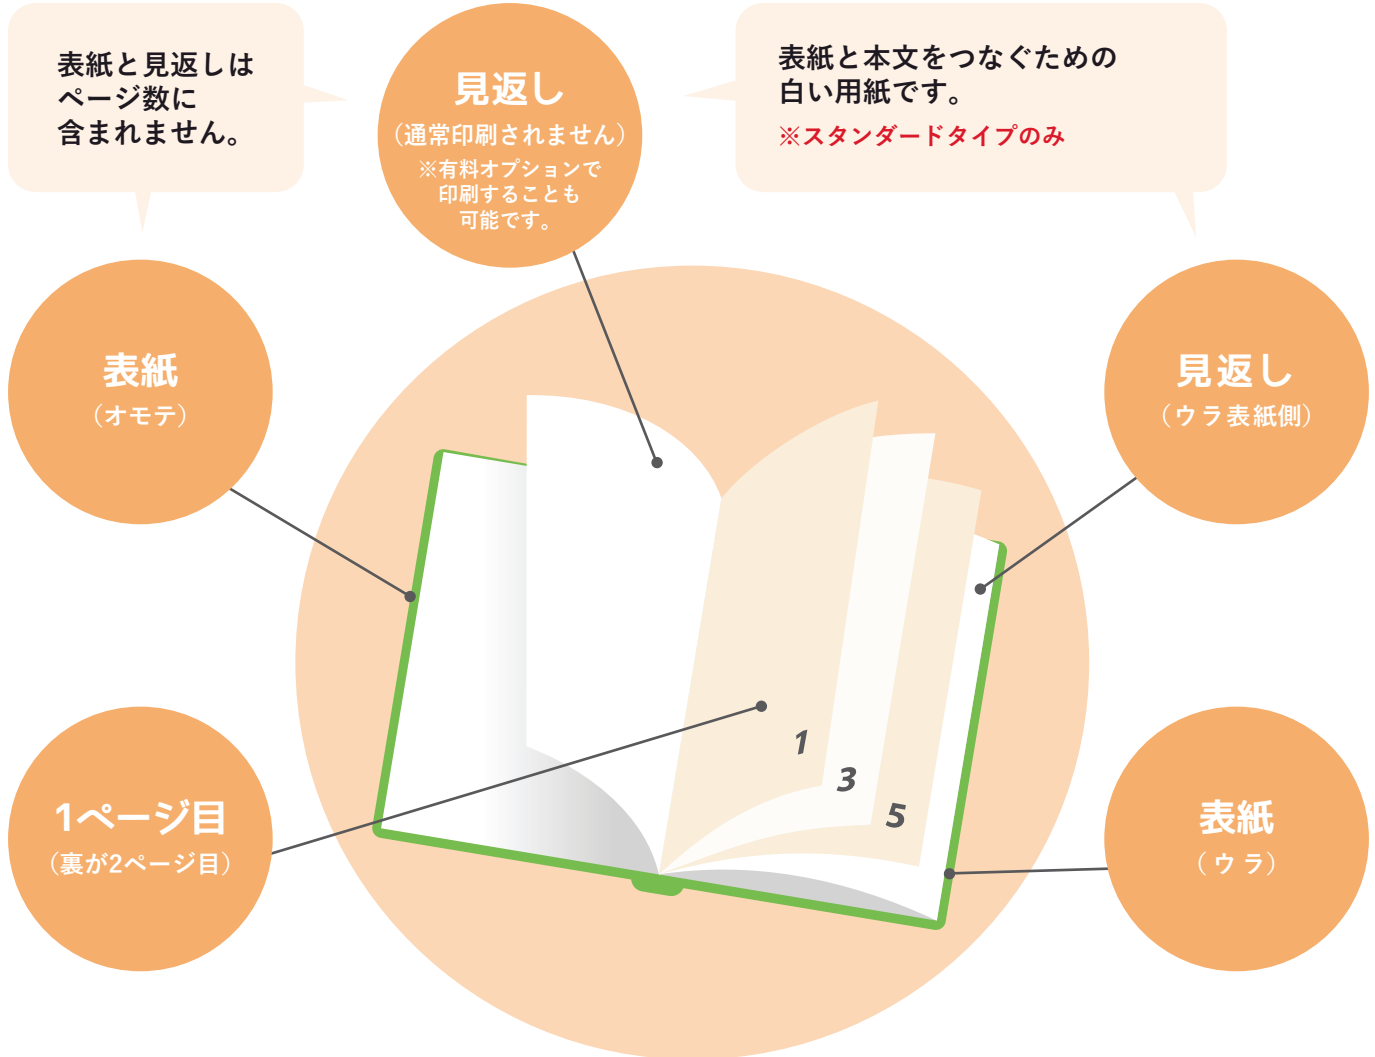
表紙と見返しは
ページ数に
含まれません。

見返し
（通常印刷されません）
※有料オプションで
印刷することも
可能です。

表紙と本文をつなぐための
白い用紙です。
※スタンダードタイプのみ

表紙
（オモテ）

見返し
（ウラ表紙側）

1
3
5

1ページ目
（裏が2ページ目）

表紙
（ウラ）